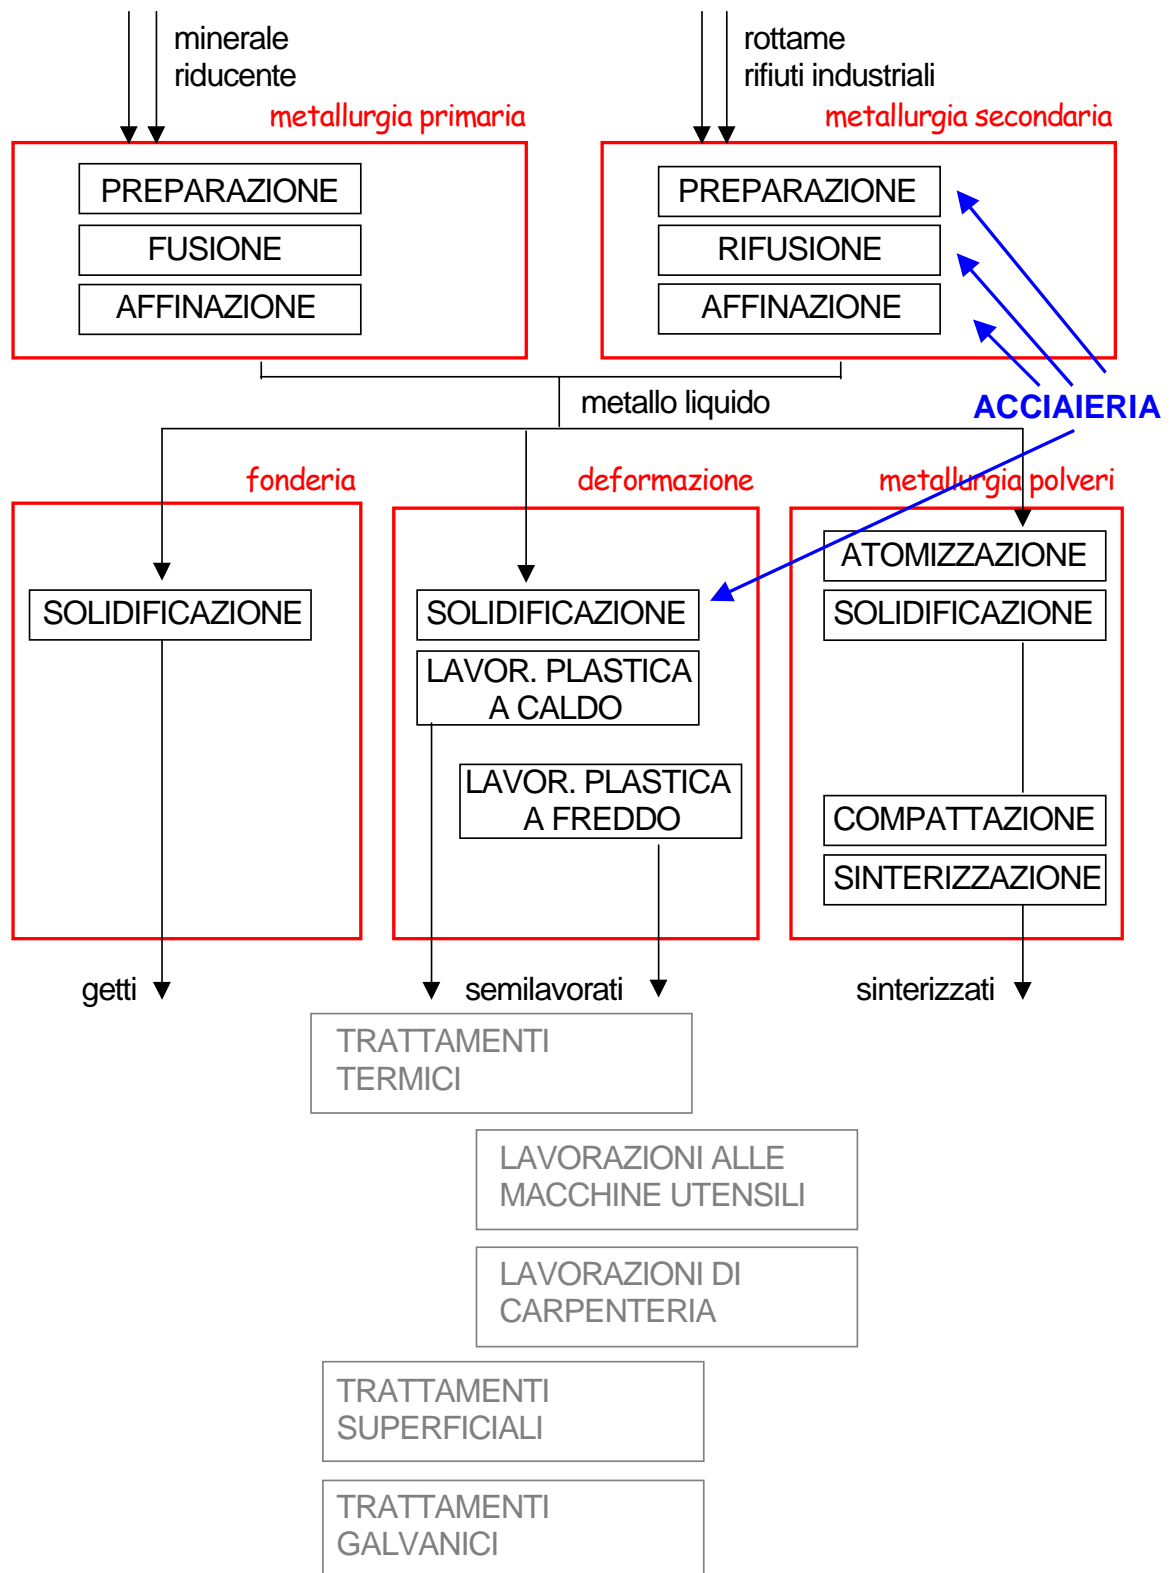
minerale
riducente

metallurgia primaria

PREPARAZIONE
FUSIONE
AFFINAZIONE

rottame
rifiuti industriali

metallurgia secondaria

PREPARAZIONE
RIFUSIONE
AFFINAZIONE

ACCIAIERIA

metallo liquido

fonderia

SOLIDIFICAZIONE

deformazione

SOLIDIFICAZIONE
LAVOR. PLASTICA A CALDO
LAVOR. PLASTICA A FREDDO

metallurgia polveri

ATOMIZZAZIONE
SOLIDIFICAZIONE
COMPATTAZIONE
SINTERIZZAZIONE

getti

semilavorati

sinterizzati

TRATTAMENTI TERMICI

LAVORAZIONI ALLE MACCHINE UTENSILI

LAVORAZIONI DI CARPENTERIA

TRATTAMENTI SUPERFICIALI

TRATTAMENTI GALVANICI